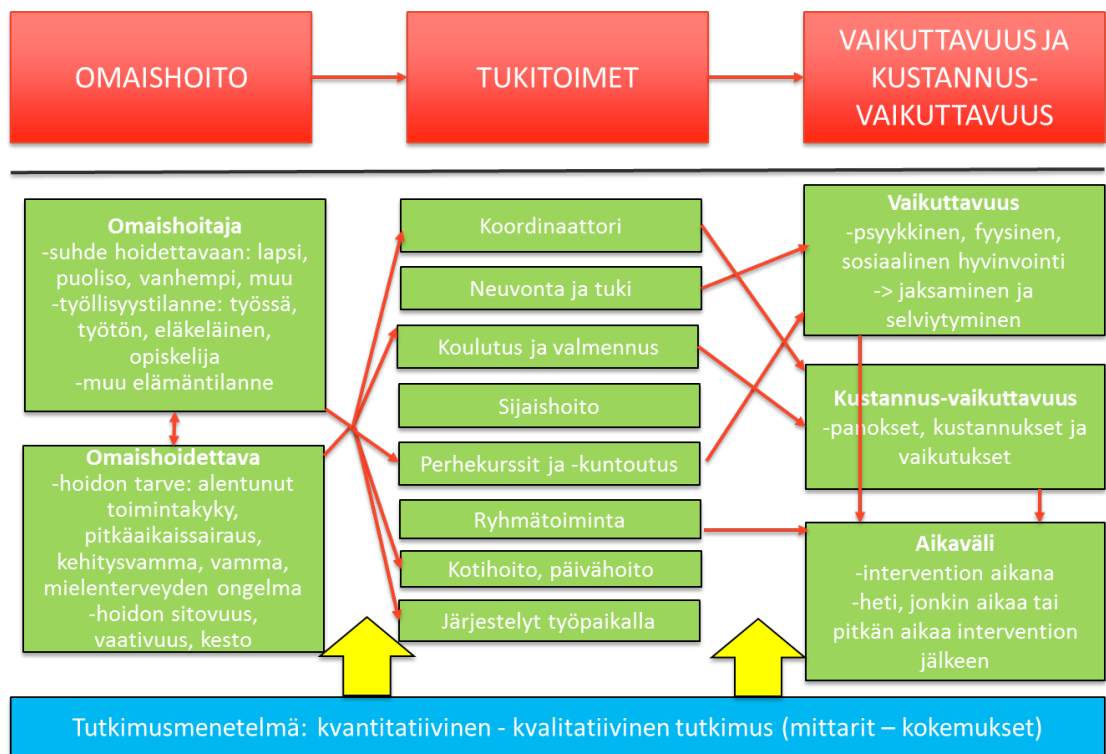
OMAISHOITO

TUKITOIMET

VAIKUTTAVUUS JA KUSTANNUS-VAIKUTTAVUUS

**Omaishoitaja**
-suhde hoidettavaan: lapsi, puoliso, vanhempi, muu
-työllisyystilanne: työssä, työtön, eläkeläinen, opiskelija
-muu elämäntilanne

**Omaishoidettava**
-hoidon tarve: alentunut toimintakyky, pitkäaikaissairaus, kehitysvamma, vamma, mielenterveyden ongelma
-hoidon sitovuus, vaativuus, kesto

Koordinaattori

Neuvonta ja tuki

Koulutus ja valmennus

Sijaishoito

Perhekurssit ja -kuntoutus

Ryhmätoiminta

Kotihoito, päivähoito

Järjestelyt työpaikalla

**Vaikuttavuus**
-psyykkinen, fyysinen, sosiaalinen hyvinvointi
-> jaksaminen ja selviytyminen

**Kustannus-vaikuttavuus**
-panokset, kustannukset ja vaikutukset

**Aikaväli**
-intervention aikana
-heti, jonkin aikaa tai pitkän aikaa intervention jälkeen

Tutkimusmenetelmä: kvantitatiivinen - kvalitatiivinen tutkimus (mittarit – kokemukset)